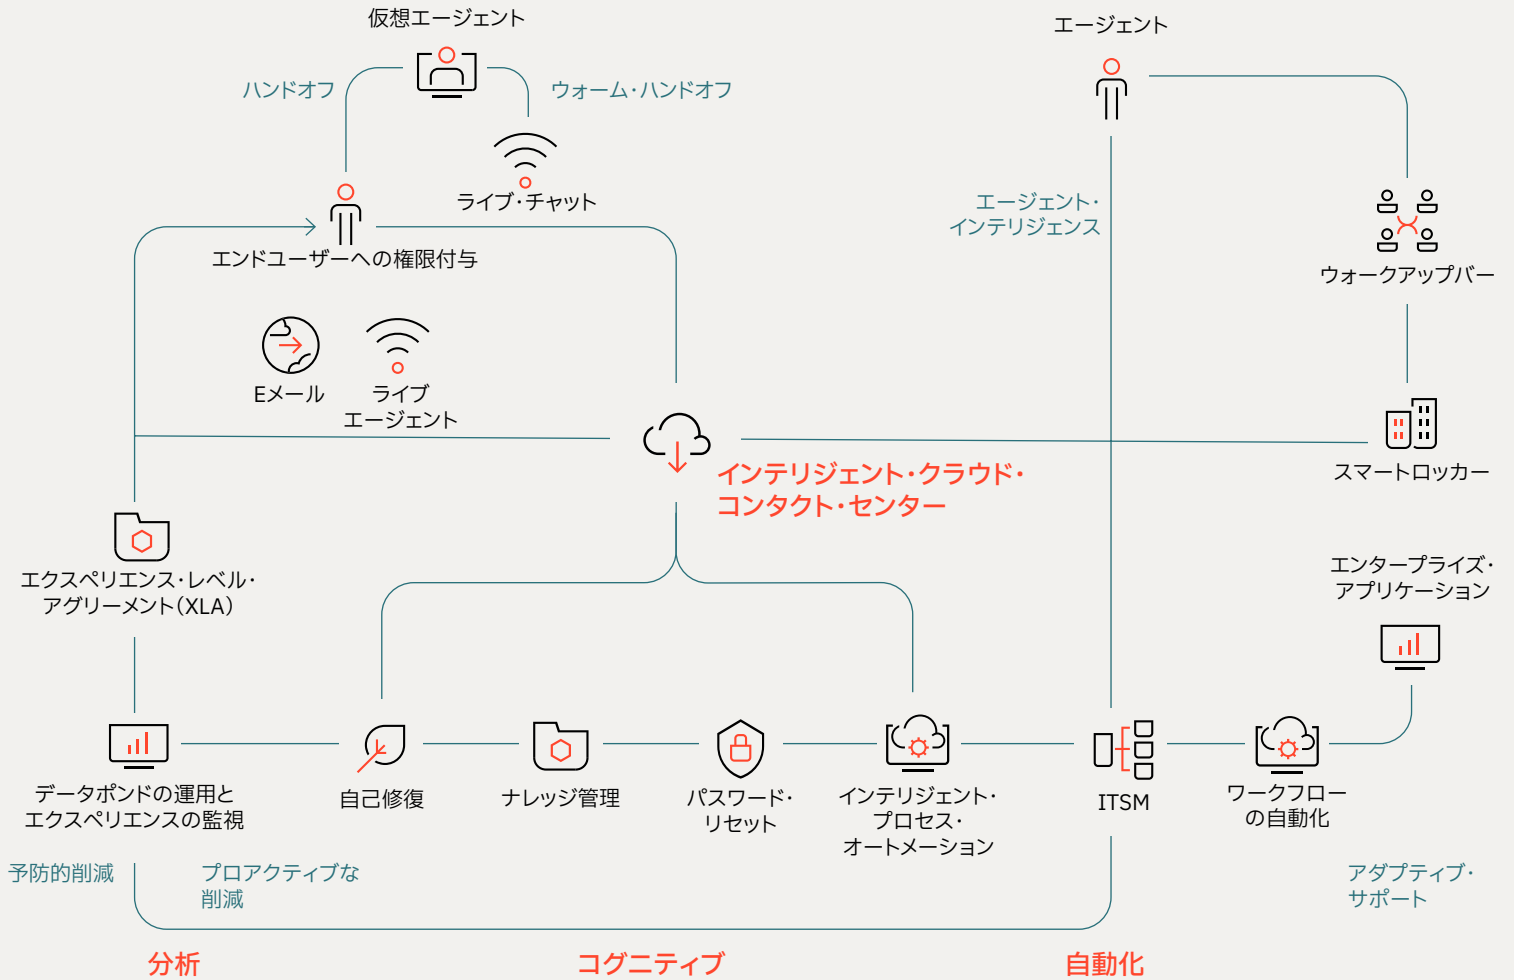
仮想エージェント

ハンドオフ

ウォーム・ハンドオフ

ライブ・チャット

エンドユーザーへの権限付与

Eメール

ライブ
エージェント

エージェント

エージェント・
インテリジェンス

ウォークアップバー

スマートロッカー

インテリジェント・クラウド・
コンタクト・センター

エクスペリエンス・レベル・
アグリーメント(XLA)

エンタープライズ・
アプリケーション

データポンドの運用と
エクスペリエンスの監視

自己修復

ナレッジ管理

パスワード・
リセット

インテリジェント・
プロセス・
オートメーション

ITSM

ワークフロー
の自動化

予防的削減

プロアクティブな
削減

アダプティブ・
サポート

分析

コグニティブ

自動化